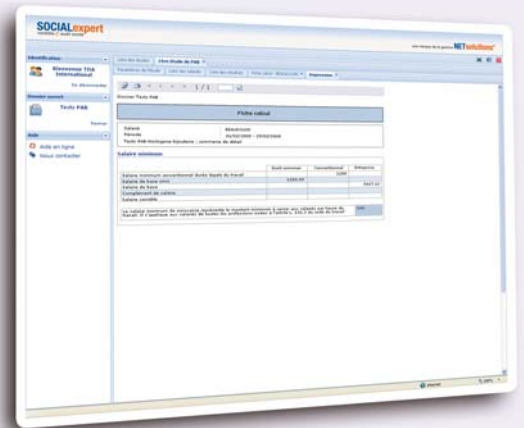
SOCIALexpert

NETsolutions

Identification

Bienvenue TSA International

Se déconnecter

Dossier ouvert

Tests PAE

Fermer

Aide

Aide en ligne

Nous contacter

Liste des études

Fiche calcul

Salarié

Période

Salaire minimum

Salaire de base

Complément de salaire

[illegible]

Internet

100%